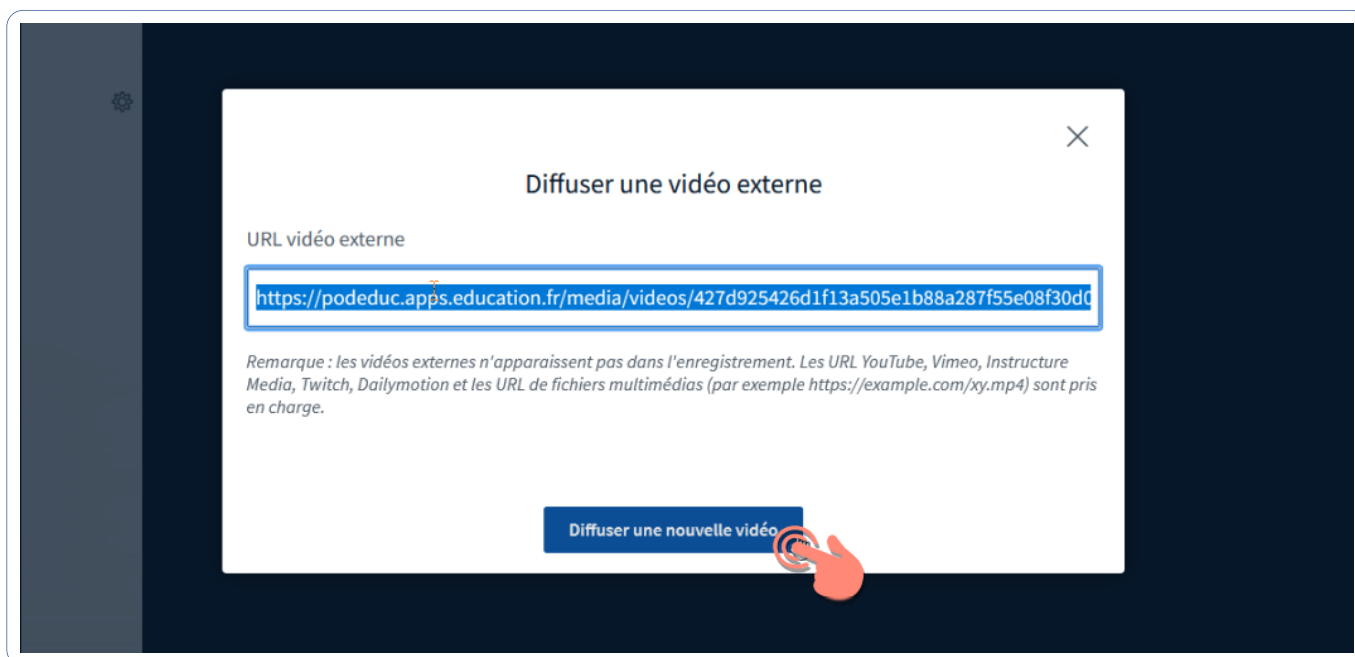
Diffuser une vidéo externe

URL vidéo externe

https://podeduc.apps.education.fr/media/videos/427d925426d1f13a505e1b88a287f55e08f30d0

Remarque : les vidéos externes n'apparaissent pas dans l'enregistrement. Les URL YouTube, Vimeo, Instructure Media, Twitch, Dailymotion et les URL de fichiers multimédias (par exemple https://example.com/xy.mp4) sont pris en charge.

Diffuser une nouvelle vidéo